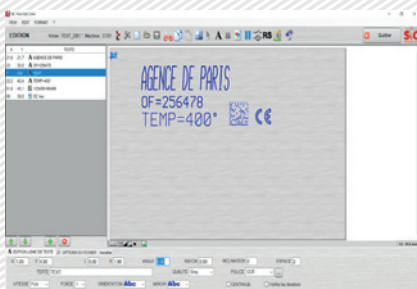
EDITION

Quitter

AGENCE DE PARIS
OF=256478
TEMP=400°
CE

AGENCE DE PARIS
OF=256478
TEXT
TEMP=400
CONTENEMENT

TEXTE TEXT
QUALITE
POLICE
VITESSE
FORCE
ORIENTATION Abc
MIROIR Abc
ANGLE
RAYON
INCLINAISON
ESPACE